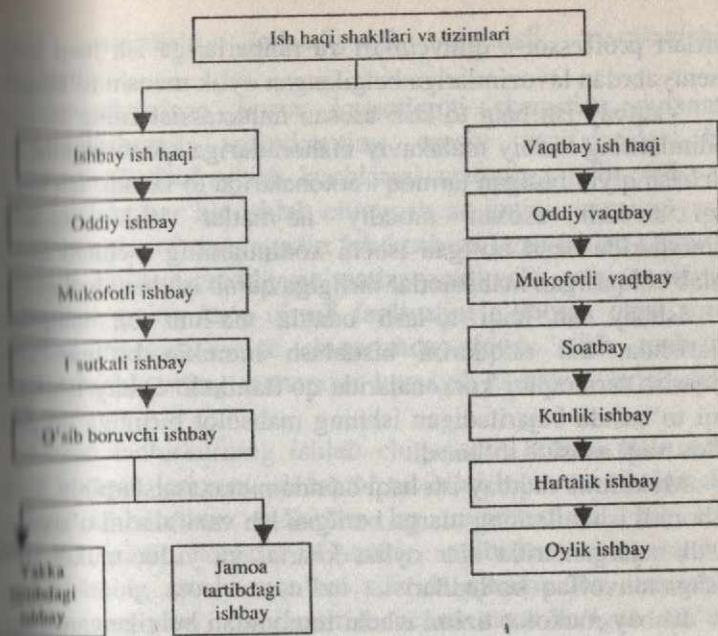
Ish haqi shakllari va tizimlari

Ishbay ish haqi

Oddiy ishbay

Mukofotli ishbay

I sutkali ishbay

O'sib boruvchi ishbay

Yakka tartibdagi ishbay

Jamoa tartibdagi ishbay

Vaqtbay ish haqi

Oddiy vaqtbay

Mukofotli vaqtbay

Soatbay

Kunlik ishbay

Haftalik ishbay

Oylik ishbay